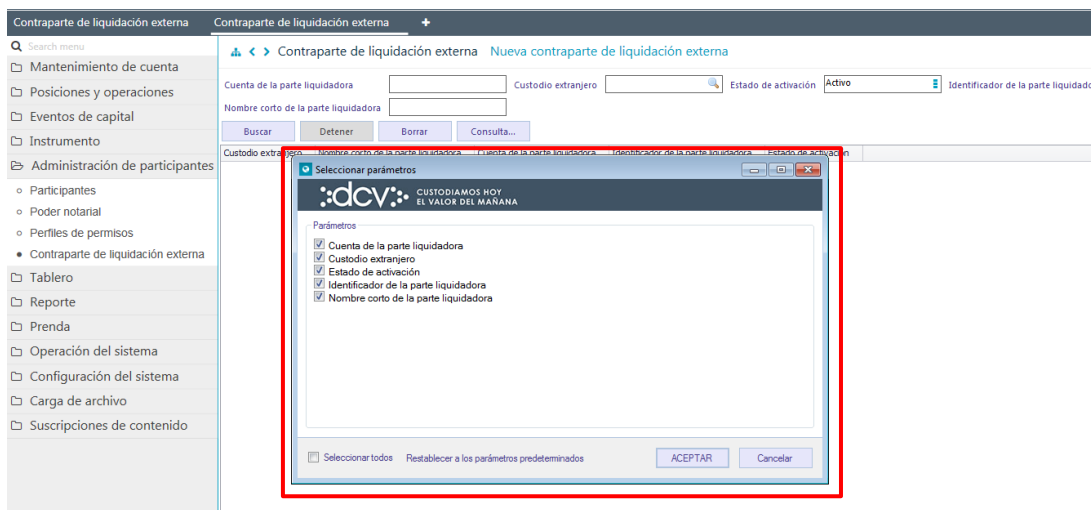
Contraparte de liquidación externa Contraparte de liquidación externa +

Search menu
Mantenimiento de cuenta
Posiciones y operaciones
Eventos de capital
Instrumento
Administración de participantes
Participantes
Poder notarial
Perfiles de permisos
Contraparte de liquidación externa
Tablero
Reporte
Prenda
Operación del sistema
Configuración del sistema
Carga de archivo
Suscripciones de contenido

Contraparte de liquidación externa Nueva contraparte de liquidación externa

Cuenta de la parte liquidadora
Custodio extranjero
Estado de activación Activo
Identificador de la parte liquidad
Nombre corto de la parte liquidadora

Buscar Detener Borrar Consulta...

Custodio extranjero Nombre corto de la parte liquidadora Cuenta de la parte liquidadora Identificador de la parte liquidadora Estado de activación

Seleccionar parámetros

:dcv: CUSTODIAMOS HOY EL VALOR DEL MAÑANA

Parámetros
Cuenta de la parte liquidadora
Custodio extranjero
Estado de activación
Identificador de la parte liquidadora
Nombre corto de la parte liquidadora

Seleccionar todos Restablecer a los parámetros predeterminados ACEPTAR Cancelar